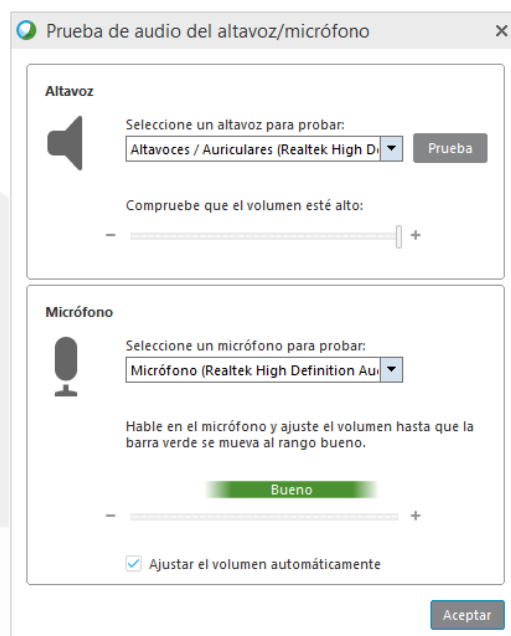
Prueba de audio del altavoz/micrófono ×

Altavoz

Seleccione un altavoz para probar:

Altavoces / Auriculares (Realtek High De

Prueba

Compruebe que el volumen esté alto:

– +

Micrófono

Seleccione un micrófono para probar:

Micrófono (Realtek High Definition Au

Hable en el micrófono y ajuste el volumen hasta que la barra verde se mueva al rango bueno.

Bueno

– +

Ajustar el volumen automáticamente

Aceptar